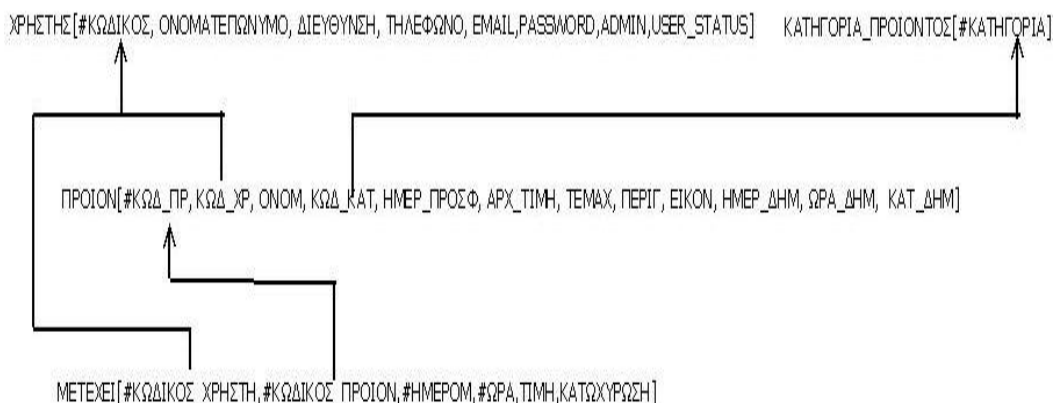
ΧΡΗΣΤΗΣ[#ΚΩΔΙΚΟΣ, ΟΝΟΜΑΤΕΠΩΝΥΜΟ, ΔΙΕΥΘΥΝΣΗ, ΤΗΛΕΦΩΝΟ, EMAIL,PASSWORD,ADMIN,USER_STATUS]

ΚΑΤΗΓΟΡΙΑ_ΠΡΟΙΟΝΤΟΣ[#ΚΑΤΗΓΟΡΙΑ]

ΠΡΟΙΟΝ[#ΚΩΔ_ΠΡ, ΚΩΔ_ΧΡ, ΟΝΟΜ, ΚΩΔ_ΚΑΤ, ΗΜΕΡ_ΠΡΟΣΦ, ΑΡΧ_ΤΙΜΗ, ΤΕΜΑΧ, ΠΕΡΙΓ, ΕΙΚΟΝ, ΗΜΕΡ_ΔΗΜ, ΩΡΑ_ΔΗΜ, ΚΑΤ_ΔΗΜ]

ΜΕΤΕΧΕΙ[#ΚΩΔΙΚΟΣ_ΧΡΗΣΤΗ,#ΚΩΔΙΚΟΣ_ΠΡΟΙΟΝ,#ΗΜΕΡΟΜ,#ΩΡΑ,ΤΙΜΗ,ΚΑΤΩΧΥΡΩΣΗ]